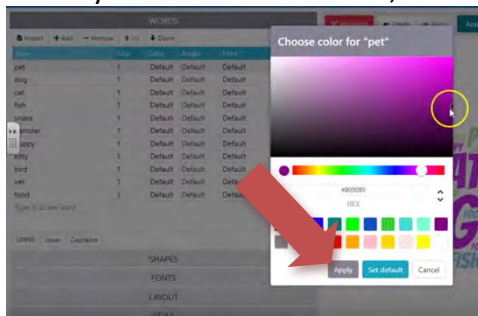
WORDS

Import + Add − Remove Up Down

| Filter | Size | Color | Angle | Font |
|---|---|---|---|---|
| pet | 1 | Default | Default | Default |
| dog | 1 | Default | Default | Default |
| cat | 1 | Default | Default | Default |
| fish | 1 | Default | Default | Default |
| snake | 1 | Default | Default | Default |
| hamster | 1 | Default | Default | Default |
| puppy | 1 | Default | Default | Default |
| kitty | 1 | Default | Default | Default |
| bird | 1 | Default | Default | Default |
| vet | 1 | Default | Default | Default |
| food | 1 | Default | Default | Default |

Type in a new word

UPPER lower Capitalize

SHAPES

FONTS

LAYOUT

Choose color for "pet"

#800080

HEX

Apply Set default Cancel